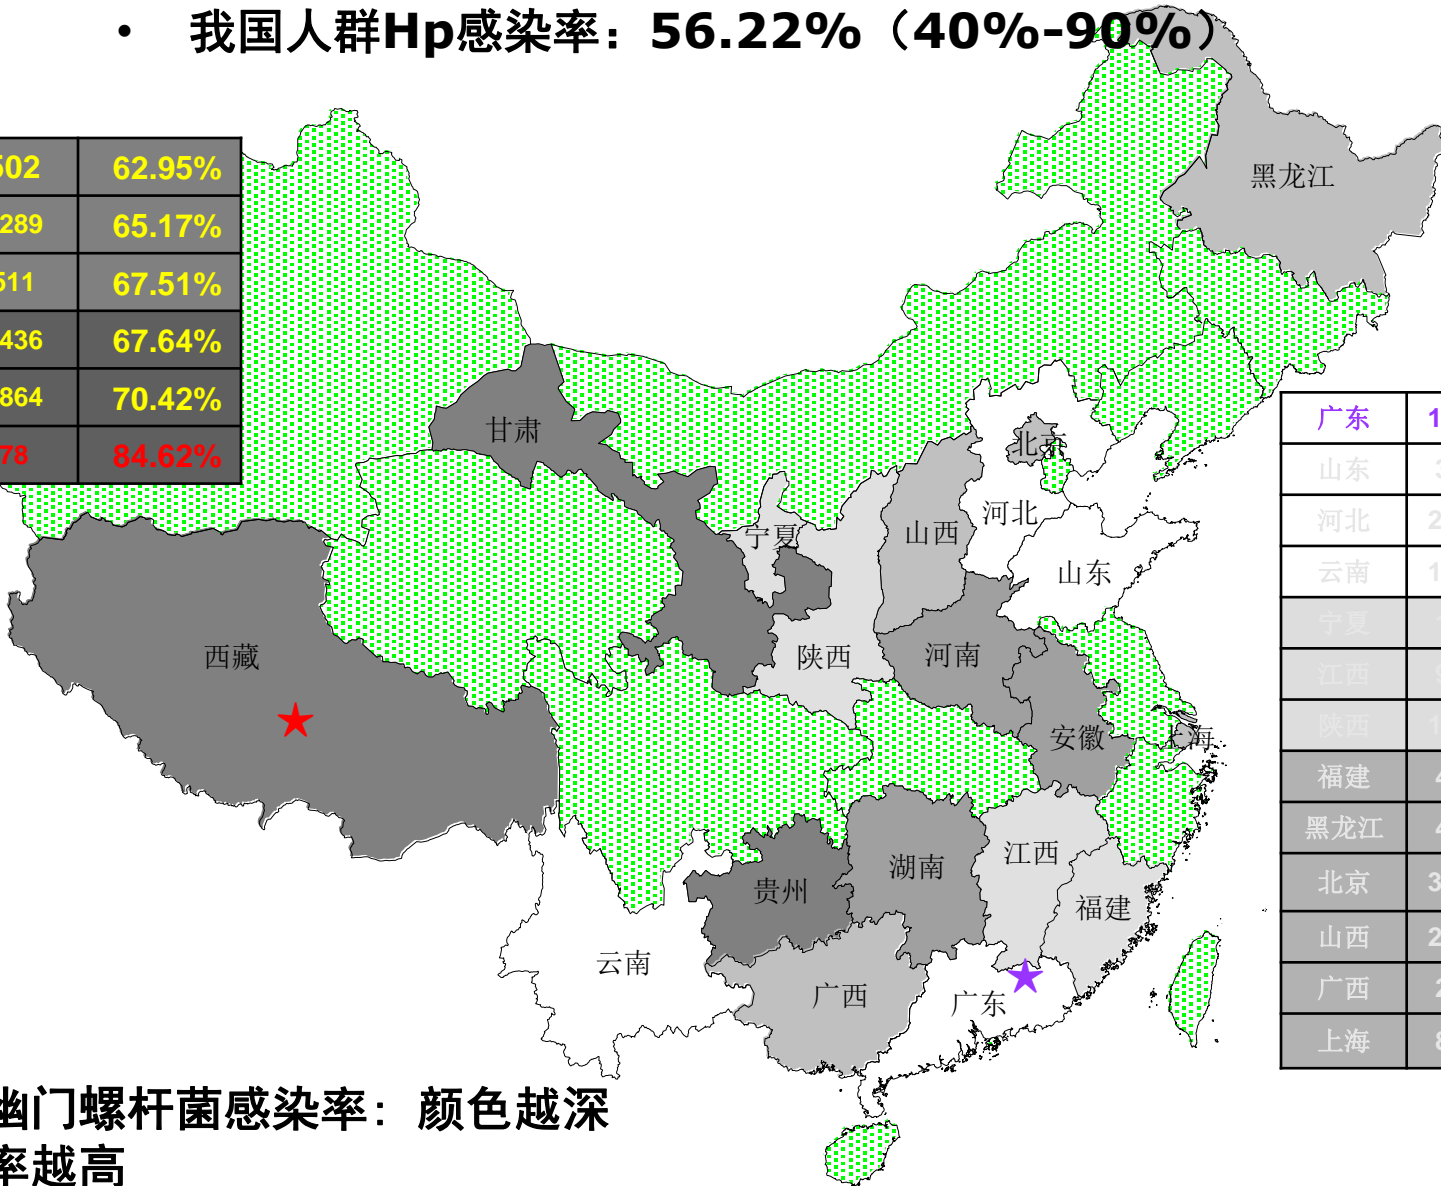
• 我国人群Hp感染率：56.22%（40%-90%）

| 502 | 62.95% |
|---|---|
| 289 | 65.17% |
| 511 | 67.51% |
| 436 | 67.64% |
| 864 | 70.42% |
| 78 | 84.62% |

黑龙江
甘肃
北京
河北
宁夏
山西
山东
西藏
陕西
河南
安徽
上海
江西
湖南
贵州
福建
云南
广西
广东

| 广东 | 1 |
|---|---|
| 山东 | 3 |
| 河北 | 2 |
| 云南 | 1 |
| 宁夏 | 1 |
| 江西 | 9 |
| 陕西 | 1 |
| 福建 | 4 |
| 黑龙江 | 4 |
| 北京 | 3 |
| 山西 | 2 |
| 广西 | 2 |
| 上海 | 8 |

幽门螺杆菌感染率：颜色越深
率越高